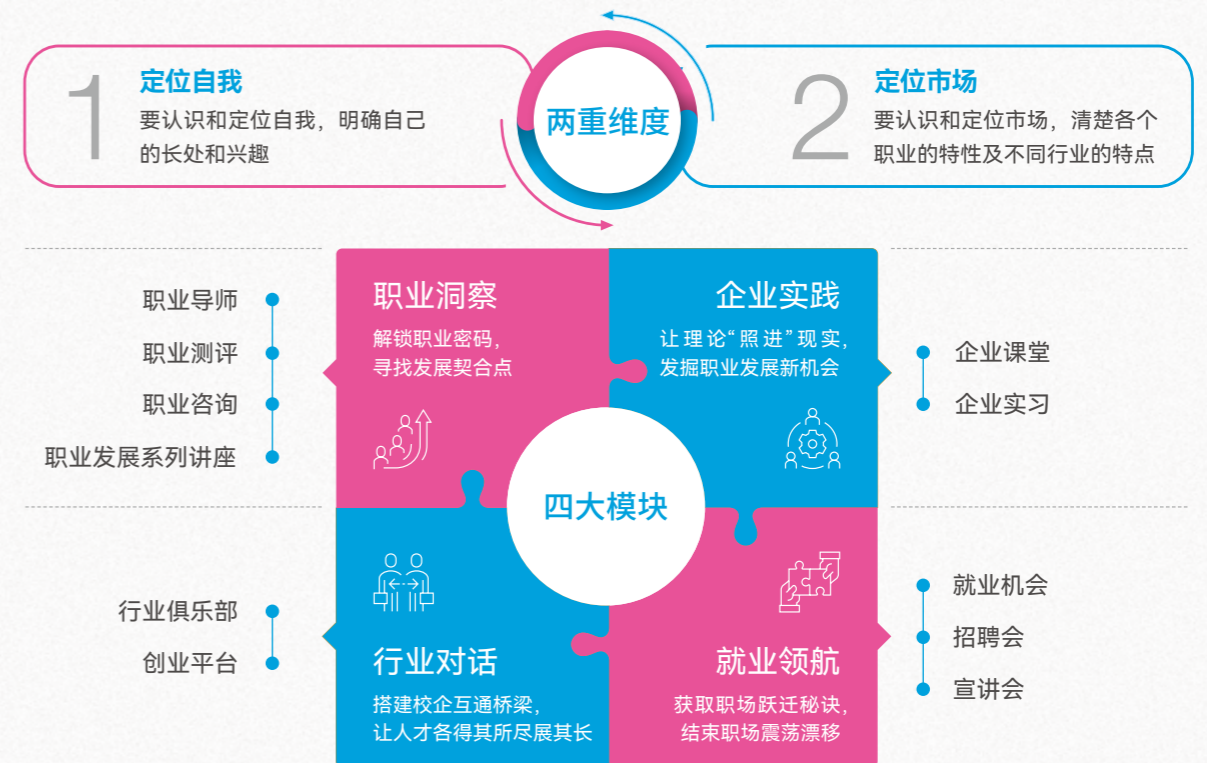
1
定位自我
要认识和定位自我，明确自己的长处和兴趣

两重维度

2
定位市场
要认识和定位市场，清楚各个职业的特性及不同行业的特点

职业导师
职业测评
职业咨询
职业发展系列讲座

职业洞察
解锁职业密码，寻找发展契合点

企业实践
让理论“照进”现实，发掘职业发展新机会

企业课堂
企业实习

四大模块

行业俱乐部
创业平台

行业对话
搭建校企互通桥梁，让人才各得其所尽展其长

就业领航
获取职场跃迁秘诀，结束职场震荡漂移

就业机会
招聘会
宣讲会